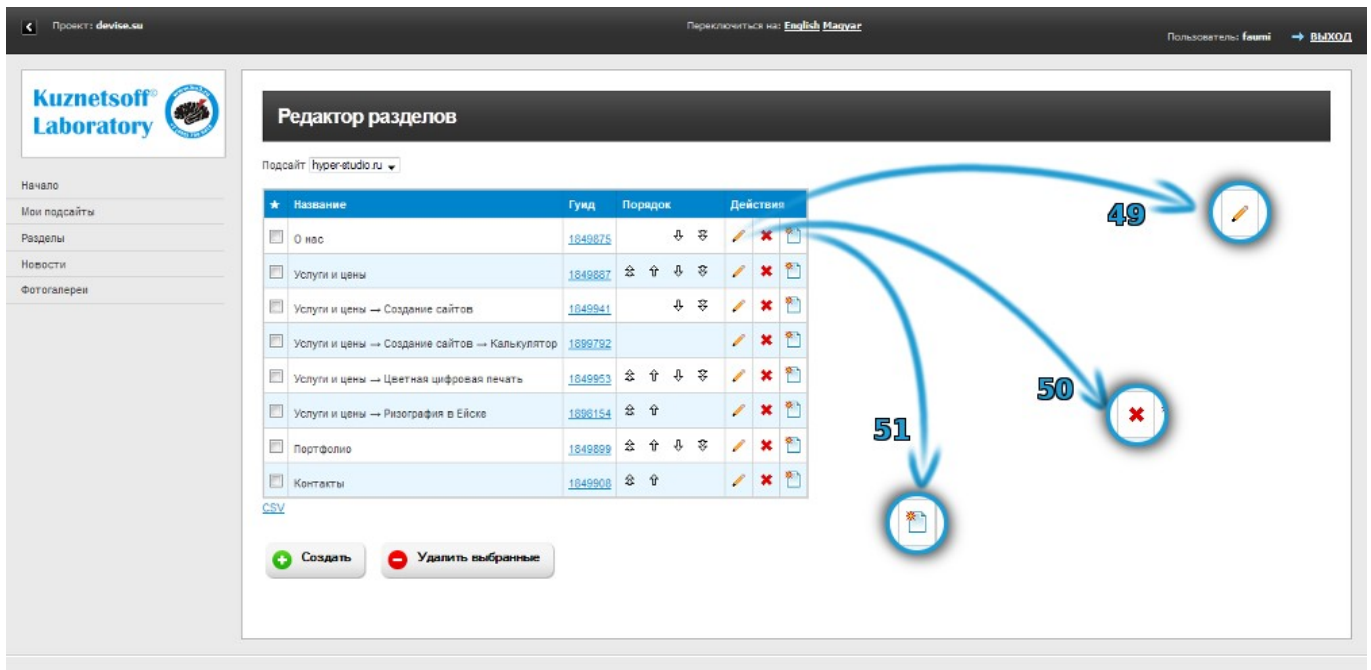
Проект: devise.su

Переключиться на: English Magyar

Пользователь: faumi → ВЫХОД

Kuznetsoff® Laboratory

Начало
Мои подсайты
Разделы
Новости
Фотогалереи

Редактор разделов

Подсайт hyper-studio.ru

| ★ | Название | Гуид | Порядок | Действия |
|---|---|---|---|---|
| | О нас | 1849875 | | |
| | Услуги и цены | 1849887 | | |
| | Услуги и цены → Создание сайтов | 1849941 | | |
| | Услуги и цены → Создание сайтов → Калькулятор | 1899792 | | |
| | Услуги и цены → Цветная цифровая печать | 1849953 | | |
| | Услуги и цены → Ризография в Ейске | 1898154 | | |
| | Портфолио | 1849899 | | |
| | Контакты | 1849908 | | |

CSV

Создать
Удалить выбранные

49
50
51